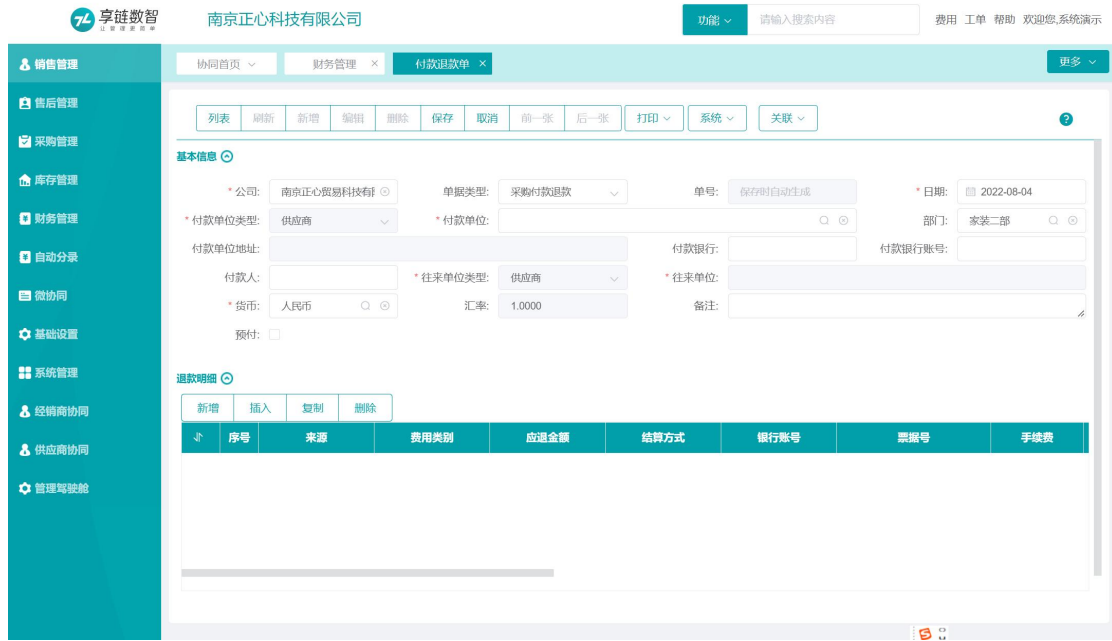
享链数智

南京正心科技有限公司

功能

请输入搜索内容

费用 工单 帮助 欢迎您,系统演示

销售管理
售后管理
采购管理
库存管理
财务管理
自动分录
微协同
基础设置
系统管理
经销商协同
供应商协同
管理驾驶舱

协同首页 财务管理 × 付款退款单 ×

更多

列表 刷新 新增 编辑 删除 保存 取消 前一张 后一张 打印 系统 关联

基本信息

* 公司: 南京正心贸易科技有限
单据类型: 采购付款退款
单号: 保存时自动生成
* 日期: 2022-08-04
* 付款单位类型: 供应商
* 付款单位:
部门: 家装二部
付款单位地址:
付款银行:
付款银行账号:
付款人:
* 往来单位类型: 供应商
* 往来单位:
* 货币: 人民币
汇率: 1.0000
备注:
预付:

退款明细

新增 插入 复制 删除

| 序号 | 来源 | 费用类别 | 应退金额 | 结算方式 | 银行账号 | 票据号 | 手续费 |
|---|---|---|---|---|---|---|---|